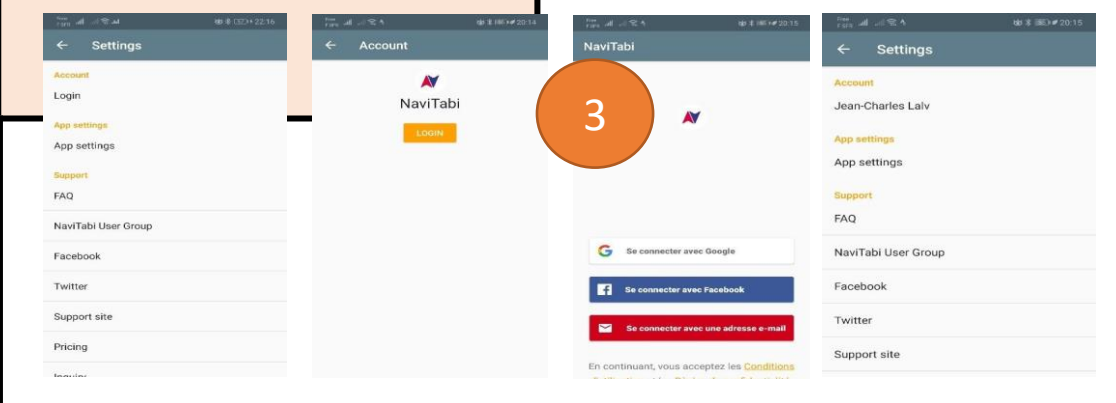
22:16

Settings

Account

Login

App settings

App settings

Support

FAQ

NaviTabi User Group

Facebook

Twitter

Support site

Pricing

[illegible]

20:14

Account

NaviTabi

LOGIN

3

20:15

NaviTabi

Se connecter avec Google

Se connecter avec Facebook

Se connecter avec une adresse e-mail

En continuant, vous acceptez les Conditions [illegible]

20:15

Settings

Account

Jean-Charles Lalv

App settings

App settings

Support

FAQ

NaviTabi User Group

Facebook

Twitter

Support site